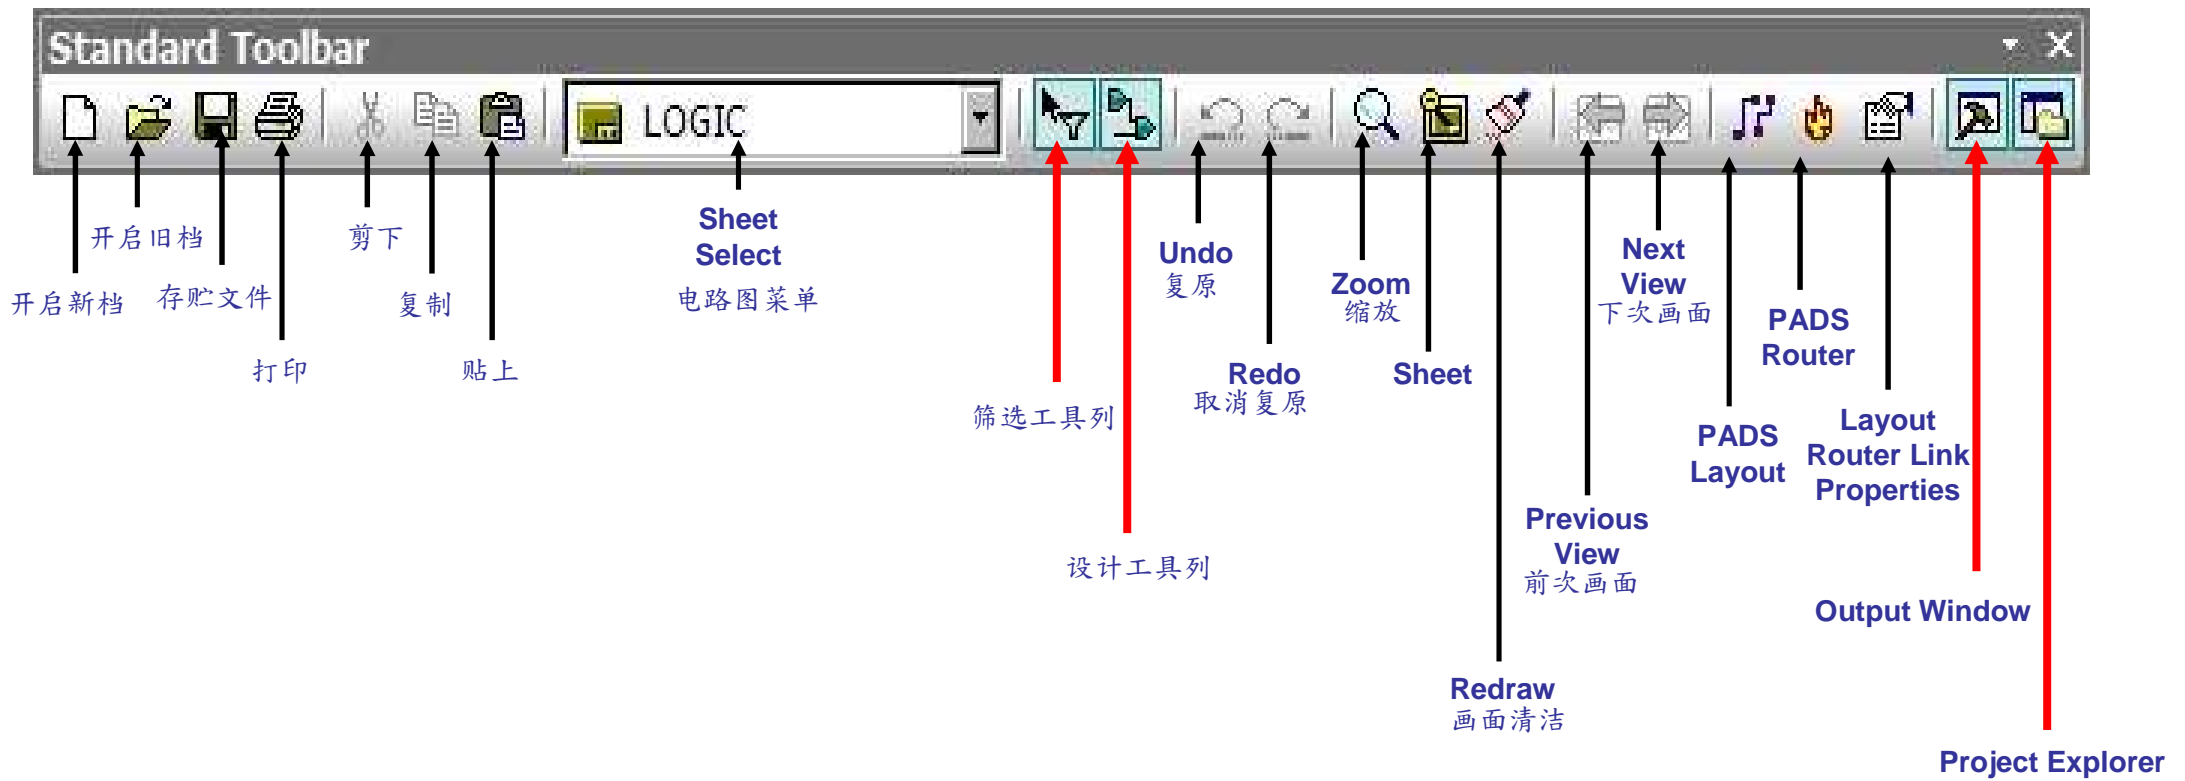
Standard Toolbar

LOGIC

开启旧档

开启新档

存贮文件

打印

剪下

复制

贴上

Sheet Select
电路图菜单

筛选工具列

设计工具列

Undo
复原

Redo
取消复原

Zoom
缩放

Sheet

Redraw
画面清洁

Next View
下次画面

Previous View
前次画面

PADS Layout

PADS Router

Layout Router Link Properties

Output Window

Project Explorer